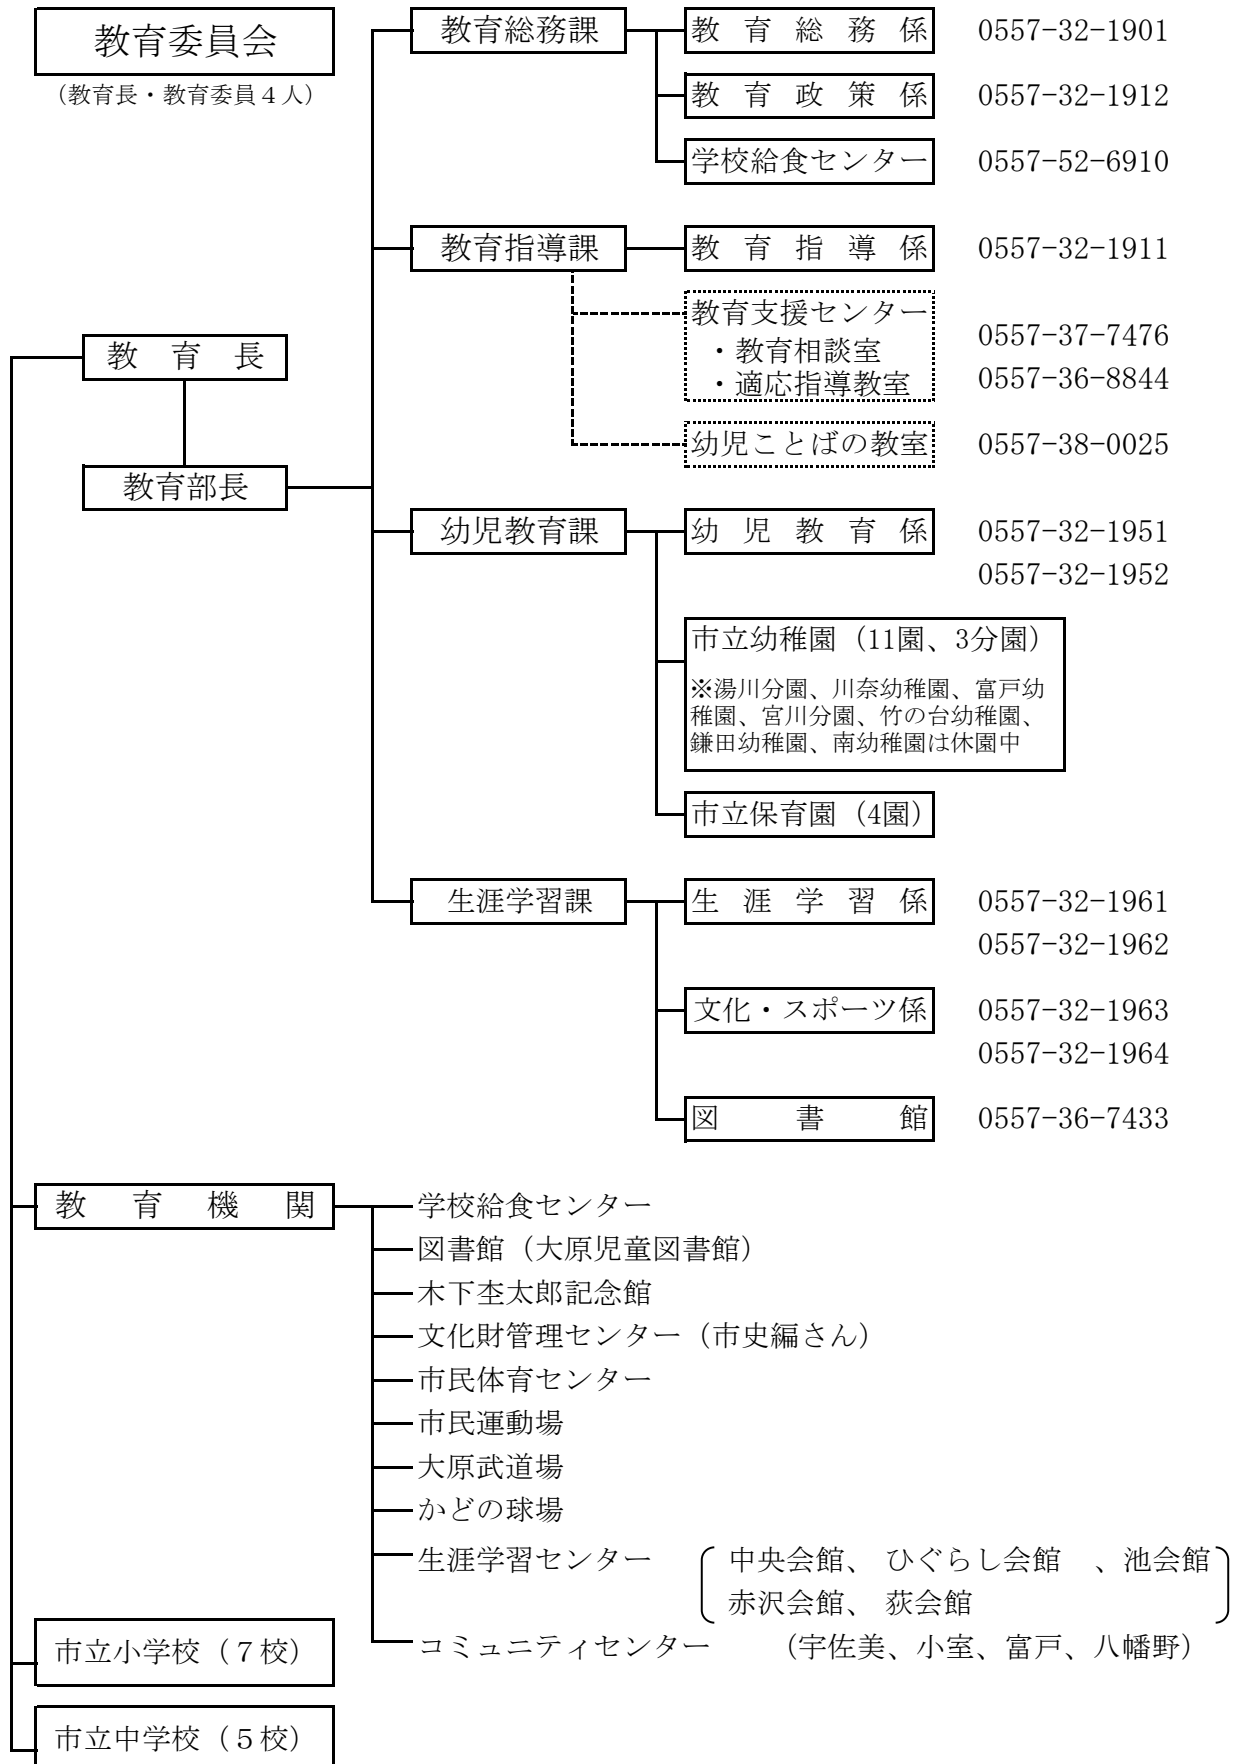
教育委員会
（教育長・教育委員４人）

教育総務課
教 育 総 務 係 0557-32-1901
教 育 政 策 係 0557-32-1912
学校給食センター 0557-52-6910

教育指導課
教 育 指 導 係 0557-32-1911
教育支援センター
・教育相談室 0557-37-7476
・適応指導教室 0557-36-8844
幼児ことばの教室 0557-38-0025

教 育 長
教育部長

幼児教育課
幼 児 教 育 係 0557-32-1951
0557-32-1952
市立幼稚園（11園、3分園）
※湯川分園、川奈幼稚園、富戸幼稚園、宮川分園、竹の台幼稚園、鎌田幼稚園、南幼稚園は休園中
市立保育園（4園）

生涯学習課
生 涯 学 習 係 0557-32-1961
0557-32-1962
文化・スポーツ係 0557-32-1963
0557-32-1964
図 書 館 0557-36-7433

教 育 機 関
学校給食センター
図書館（大原児童図書館）
木下杢太郎記念館
文化財管理センター（市史編さん）
市民体育センター
市民運動場
大原武道場
かどの球場
生涯学習センター 中央会館、 ひぐらし会館 、池会館 赤沢会館、 荻会館
コミュニティセンター （宇佐美、小室、富戸、八幡野）

市立小学校（７校）
市立中学校（５校）